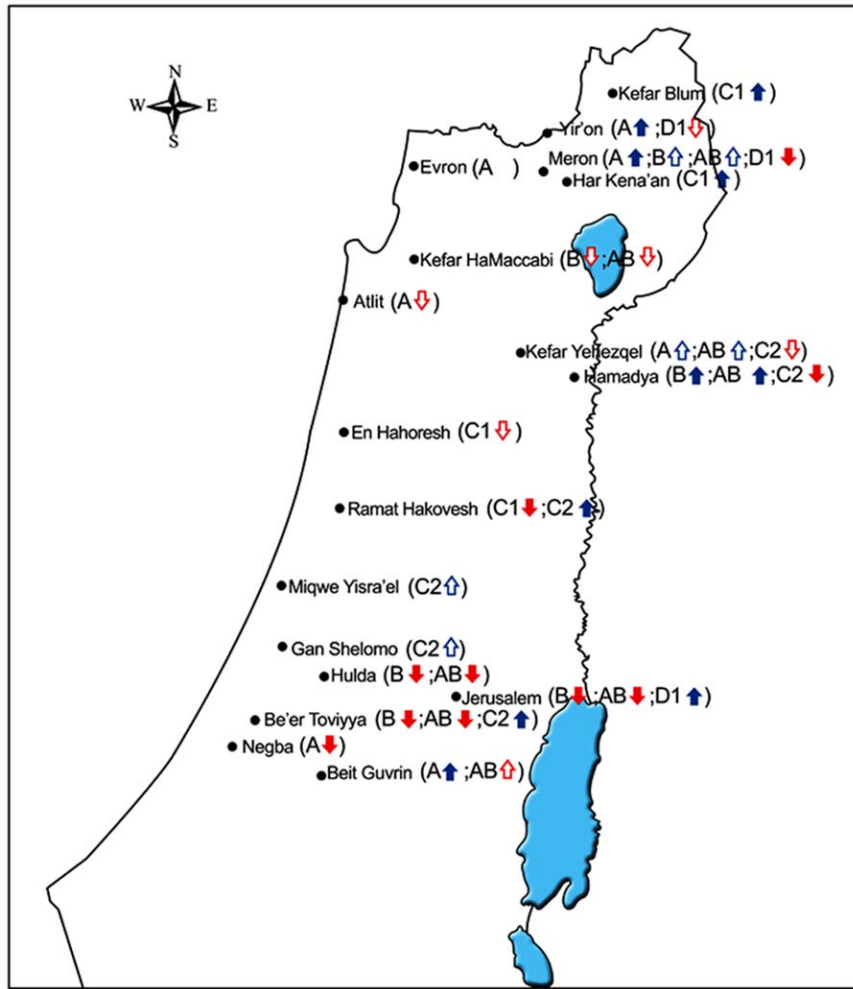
N
W
E
S

Kefar Blum (C1 )
Yir'on (A ;D1 )
Evron (A )
Meron (A ;B ;AB ;D1 )
Har Kena'an (C1 )
Kefar HaMaccabi (B ;AB )
Atlit (A )
Kefar Yehezqel (A ;AB ;C2 )
Hamadya (B ;AB ;C2 )
En Hahoresh (C1 )
Ramat Hakovesh (C1 ;C2 )
Miqwe Yisra'el (C2 )
Gan Shelomo (C2 )
Hulda (B ;AB )
Jerusalem (B ;AB ;D1 )
Be'er Toviyya (B ;AB ;C2 )
Negba (A )
Beit Guvrin (A ;AB )